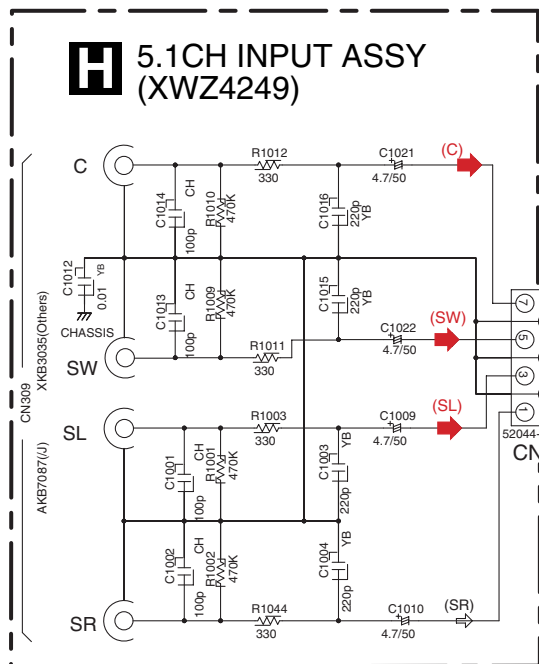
H 5.1CH INPUT ASSY (XWZ4249)

C
SW
SL
SR

CN309
XKB3035(Others)
AKB7087(J)

C1012 0.01 YB
CHASSIS

C1014 CH 100p
R1010 RD¼PM 470K
R1012 330
C1016 220p YB
C1021 4.7/50
(C)

C1013 CH 100p
R1009 RD¼PM 470K
C1015 220p YB
R1011 330
C1022 4.7/50
(SW)

R1003 330
C1009 4.7/50
(SL)
C1001 CH 100p
R1001 RD¼PM 470K
C1003 YB 220p

C1002 CH 100p
R1002 RD¼PM 470K
C1004 YB 220p
R1044 330
C1010 4.7/50
(SR)

7
5
3
1
52044-
CN